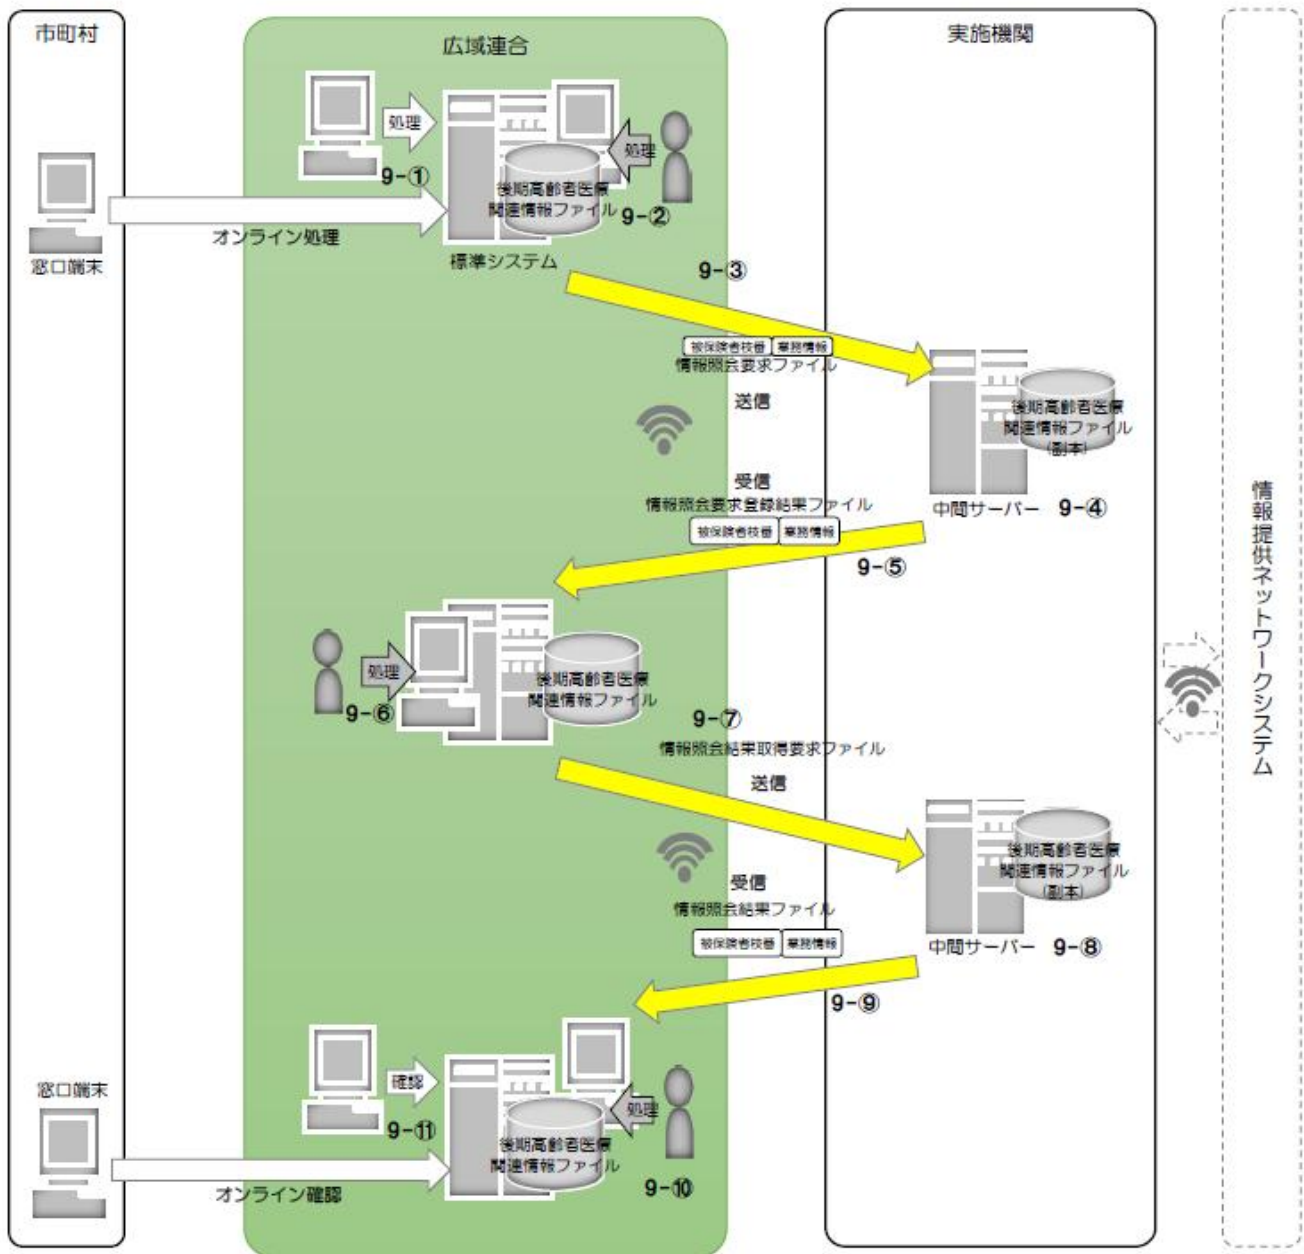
市町村

広域連合

実施機関

処理

処理

9-①

後期高齢者医療関連情報ファイル

9-②

窓口端末

オンライン処理

標準システム

9-③

被保険者枝番

業務情報

情報照会要求ファイル

送信

後期高齢者医療関連情報ファイル(副本)

受信

情報照会要求登録結果ファイル

中間サーバー 9-④

被保険者枝番

業務情報

9-⑤

情報提供ネットワークシステム

処理

後期高齢者医療関連情報ファイル

9-⑥

9-⑦

情報照会結果取得要求ファイル

送信

後期高齢者医療関連情報ファイル(副本)

受信

情報照会結果ファイル

被保険者枝番

業務情報

中間サーバー 9-⑧

9-⑨

窓口端末

確認

処理

9-⑪

後期高齢者医療関連情報ファイル

オンライン確認

9-⑩